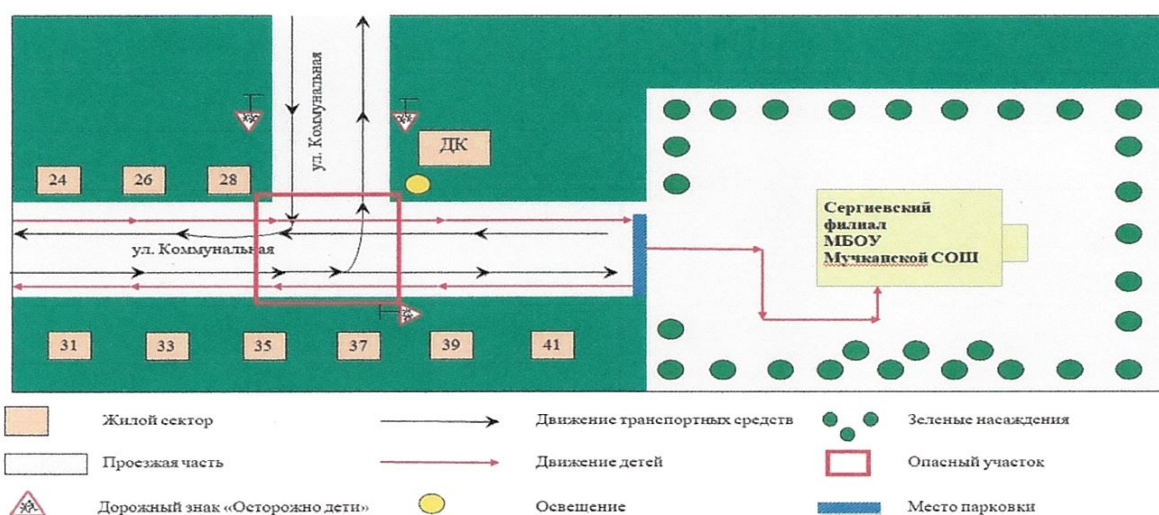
ул. Коммунальная

ДК

24 26 28

ул. Коммунальная

Сергиевский филиал МБОУ Мучкапской СОШ

31 33 35 37 39 41

Жилой сектор

Движение транспортных средств

Зеленые насаждения

Проезжая часть

Движение детей

Опасный участок

Дорожный знак «Осторожно дети»

Освещение

Место парковки